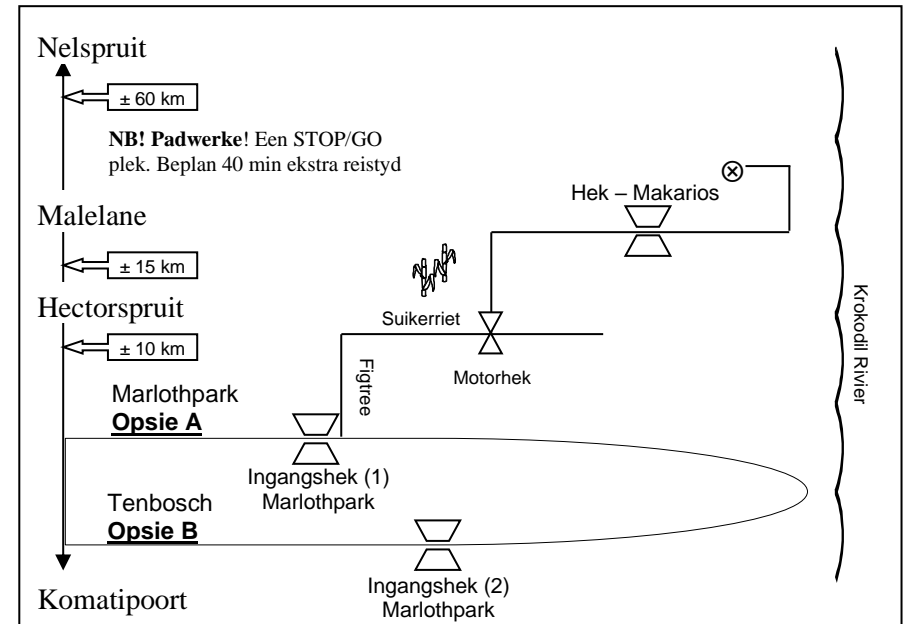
Nelspruit

± 60 km

**NB! Padwerke**! Een STOP/GO plek. Beplan 40 min ekstra reistyd

Malelane

± 15 km

Hectorspruit

± 10 km

Marlothpark
**Opsie A**

Tenbosch
**Opsie B**

Komatipoort

Hek – Makarios

Suikerriet

Figtree

Motorhek

Ingangshek (1)
Marlothpark

Ingangshek (2)
Marlothpark

Krokodil Rivier